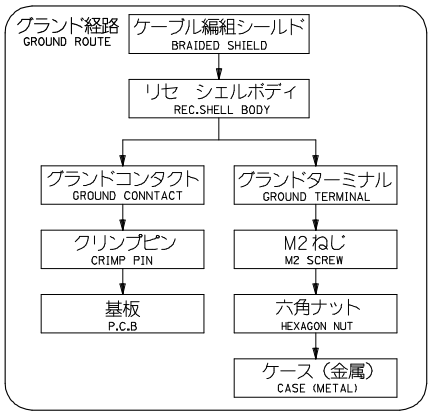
グランド経路
GROUND ROUTE

ケーブル編組シールド
BRAIDED SHIELD

リセ シェルボディ
REC.SHELL BODY

グランドコンタクト
GROUND CONNTACT

グランドターミナル
GROUND TERMINAL

クリンプピン
CRIMP PIN

M2ねじ
M2 SCREW

基板
P.C.B

六角ナット
HEXAGON NUT

ケース（金属）
CASE (METAL)